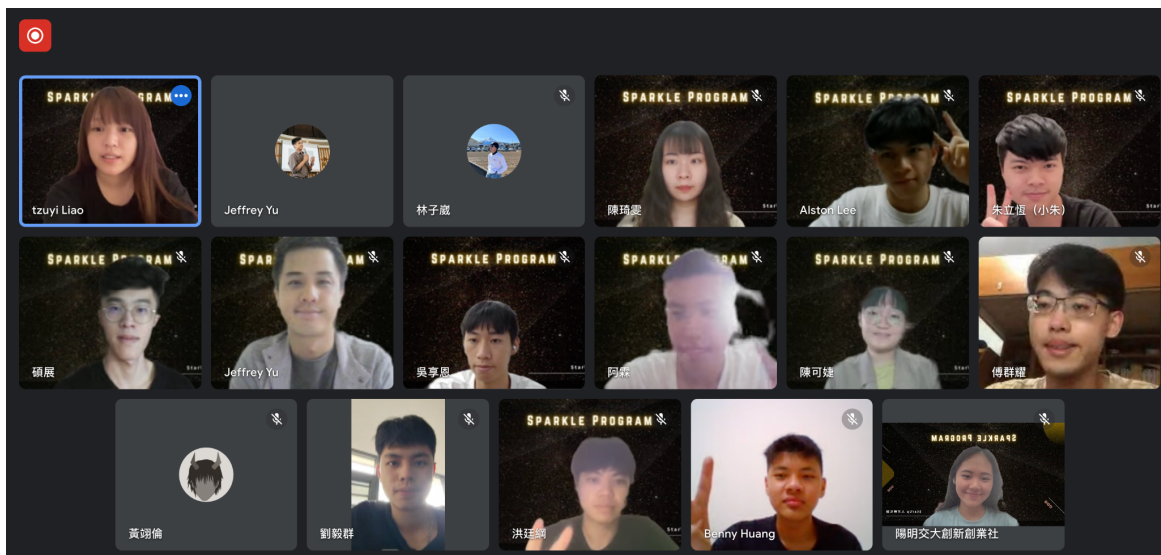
SPARKLE PROGRAM
tzuyi Liao

Jeffrey Yu

林子葳

SPARKLE PROGRAM
陳琦雯

SPARKLE PROGRAM
Alston Lee

SPARKLE PROGRAM
朱立恆（小朱）

SPARKLE PROGRAM
碩展

SPARKLE PROGRAM
Jeffrey Yu

SPARKLE PROGRAM
吳享恩

SPARKLE PROGRAM
阿霖

SPARKLE PROGRAM
陳可婕

傅群耀

黃翊倫

劉毅群

SPARKLE PROGRAM
洪廷綱

Benny Huang

SPARKLE PROGRAM
陽明交大創新創業社